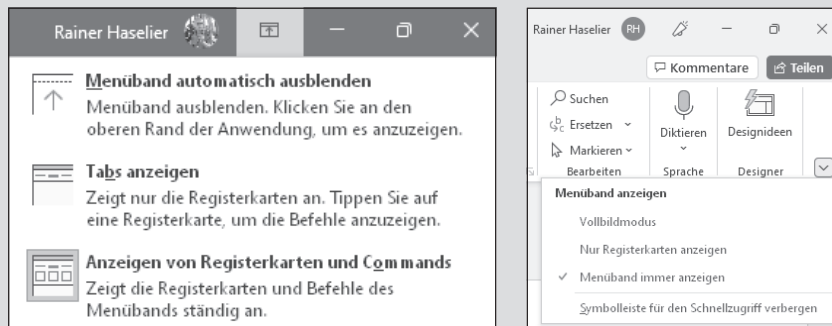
Rainer Haselier

Menüband automatisch ausblenden
Menüband ausblenden. Klicken Sie an den oberen Rand der Anwendung, um es anzuzeigen.

Tabs anzeigen
Zeigt nur die Registerkarten an. Tippen Sie auf eine Registerkarte, um die Befehle anzuzeigen.

Anzeigen von Registerkarten und Commands
Zeigt die Registerkarten und Befehle des Menübands ständig an.

Rainer Haselier RH

Kommentare
Teilen

Suchen
Ersetzen
Markieren
Bearbeiten

Diktieren
Sprache

Designideen
Designer

Menüband anzeigen
Vollbildmodus
Nur Registerkarten anzeigen
✓ Menüband immer anzeigen
Symbolleiste für den Schnellzugriff verbergen